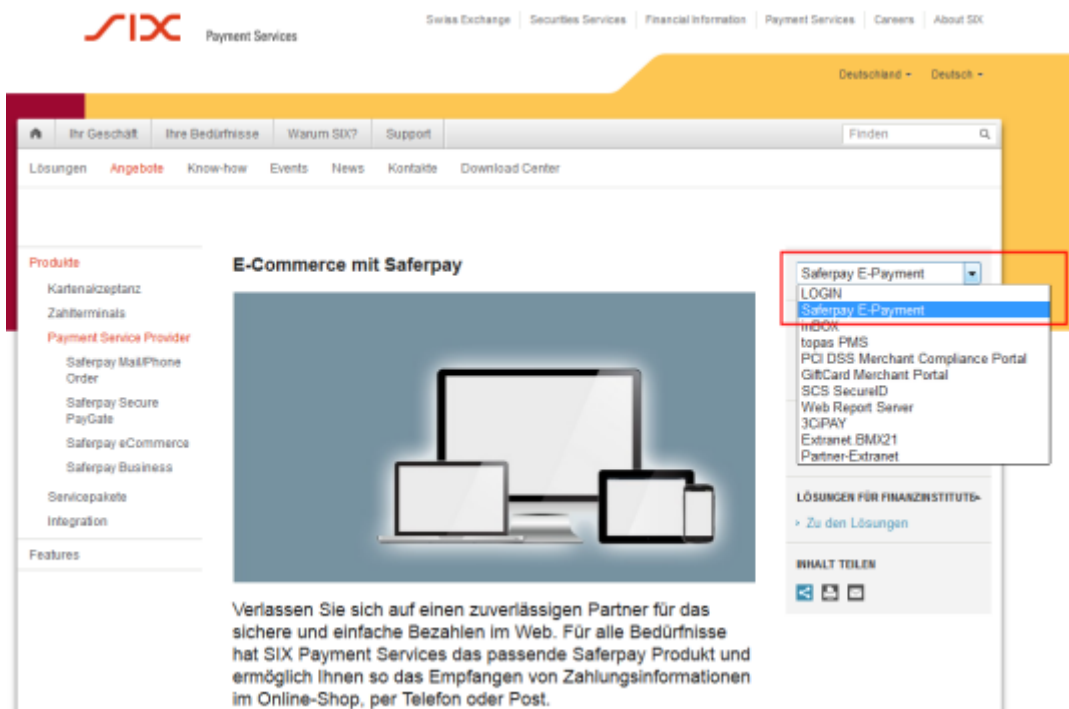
SIX Payment Services

Swiss Exchange | Securities Services | Financial Information | Payment Services | Careers | About SIX

Deutschland ▾ Deutsch ▾

Ihr Geschäft | Ihre Bedürfnisse | Warum SIX? | Support | Finden

Lösungen | Angebote | Know-how | Events | News | Kontakte | Download Center

Produkte
Kartenakzeptanz
Zahlterminals
Payment Service Provider
Saferpay Mail/Phone Order
Saferpay Secure PayGate
Saferpay eCommerce
Saferpay Business
Servicepakete
Integration
Features

E-Commerce mit Saferpay

Saferpay E-Payment
LOGIN
Saferpay E-Payment
inBOX
topas PMS
PCI DSS Merchant Compliance Portal
GiftCard Merchant Portal
SCS SecureID
Web Report Server
3CiPAY
Extranet BMX21
Partner-Extranet

LÖSUNGEN FÜR FINANZINSTITUTE
» Zu den Lösungen

INHALT TEILEN

Verlassen Sie sich auf einen zuverlässigen Partner für das sichere und einfache Bezahlen im Web. Für alle Bedürfnisse hat SIX Payment Services das passende Saferpay Produkt und ermöglich Ihnen so das Empfangen von Zahlungsinformationen im Online-Shop, per Telefon oder Post.